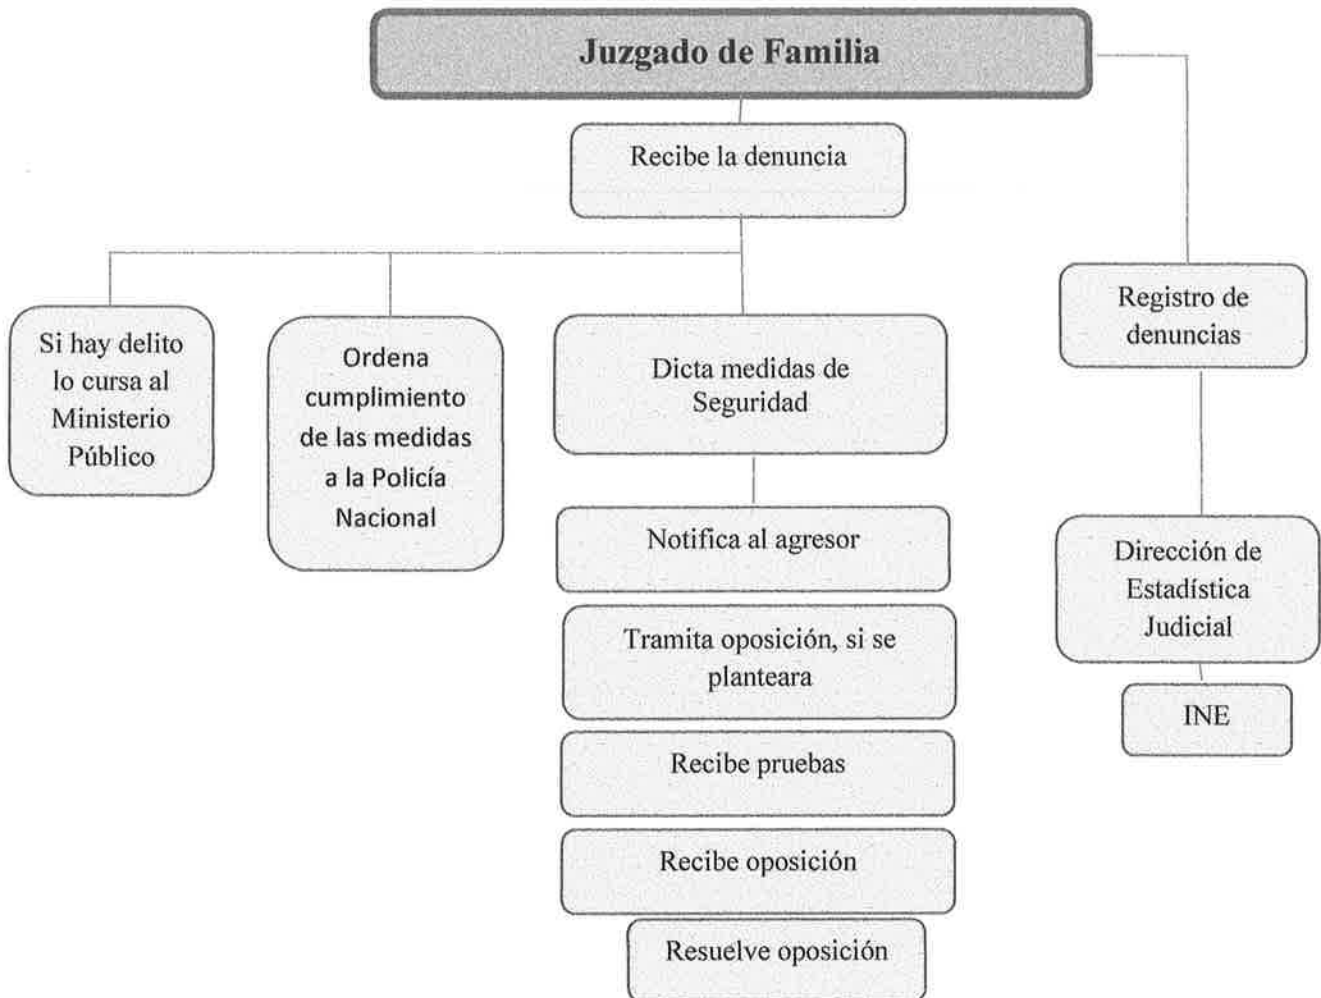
Juzgado de Familia

Recibe la denuncia

Si hay delito lo cursa al Ministerio Público

Ordena cumplimiento de las medidas a la Policía Nacional

Dicta medidas de Seguridad

Notifica al agresor

Tramita oposición, si se planteara

Recibe pruebas

Recibe oposición

Resuelve oposición

Registro de denuncias

Dirección de Estadística Judicial

INE